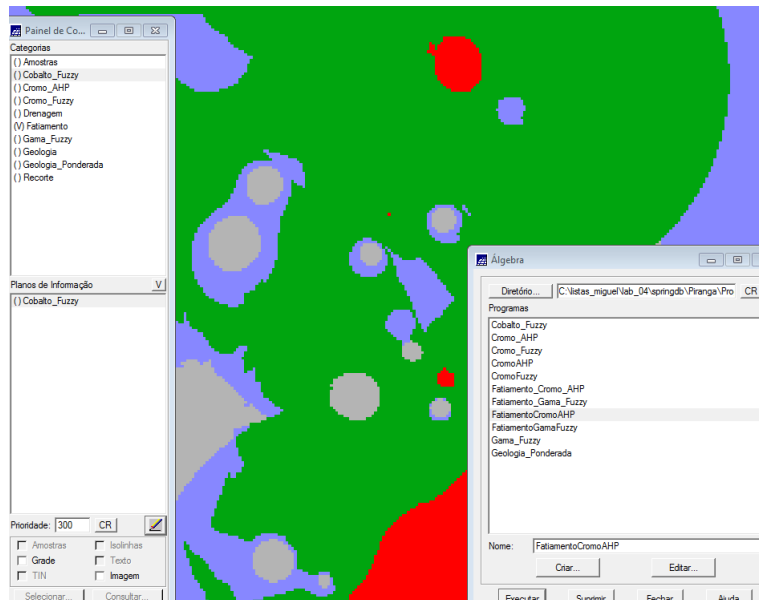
Painel de Co...

Categorias
( ) Amostras
( ) Cobalto_Fuzzy
( ) Cromo_AHP
( ) Cromo_Fuzzy
( ) Drenagem
(V) Fatiamento
( ) Gama_Fuzzy
( ) Geologia
( ) Geologia_Ponderada
( ) Recorte

Planos de Informação V
( ) Cobalto_Fuzzy

Prioridade: 300 CR

Amostras
Isolinhas
Grade
Texto
TIN
Imagem

Selecionar... Consultar...

Álgebra

Diretório... C:\listas_miguel\lab_04\springdb\Piranga\Pro CR

Programas
Cobalto_Fuzzy
Cromo_AHP
Cromo_Fuzzy
CromoAHP
CromoFuzzy
Fatiamento_Cromo_AHP
Fatiamento_Gama_Fuzzy
FatiamentoCromoAHP
FatiamentoGamaFuzzy
Gama_Fuzzy
Geologia_Ponderada

Nome: FatiamentoCromoAHP

Criar... Editar...

Executar Suprimir Fechar Ajuda